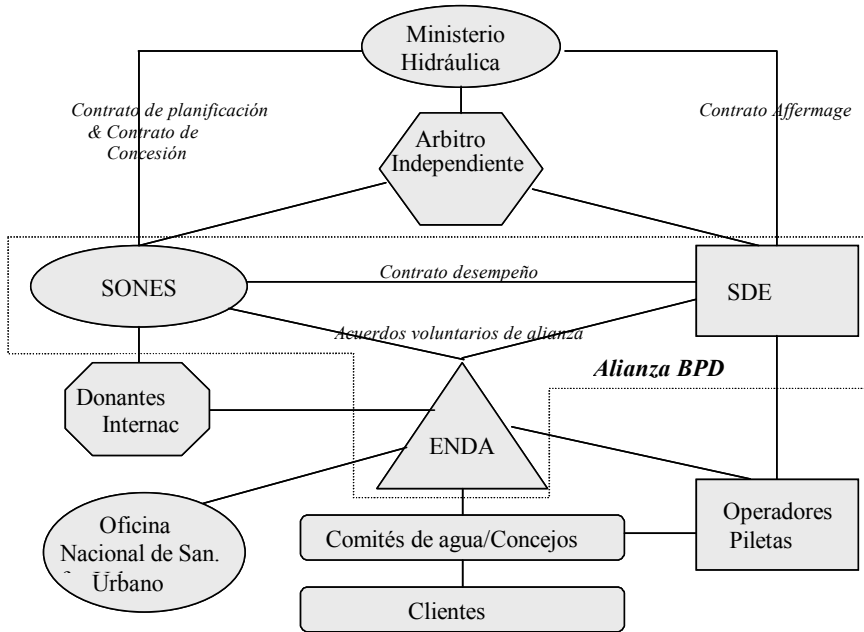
Ministerio Hidráulica

Contrato de planificación & Contrato de Concesión

Contrato Affermage

Arbitro Independiente

SONES

Contrato desempeño

SDE

Acuerdos voluntarios de alianza

Alianza BPD

Donantes Internac

ENDA

Oficina Nacional de San. Urbano

Comités de agua/Concejos

Operadores Piletas

Clientes